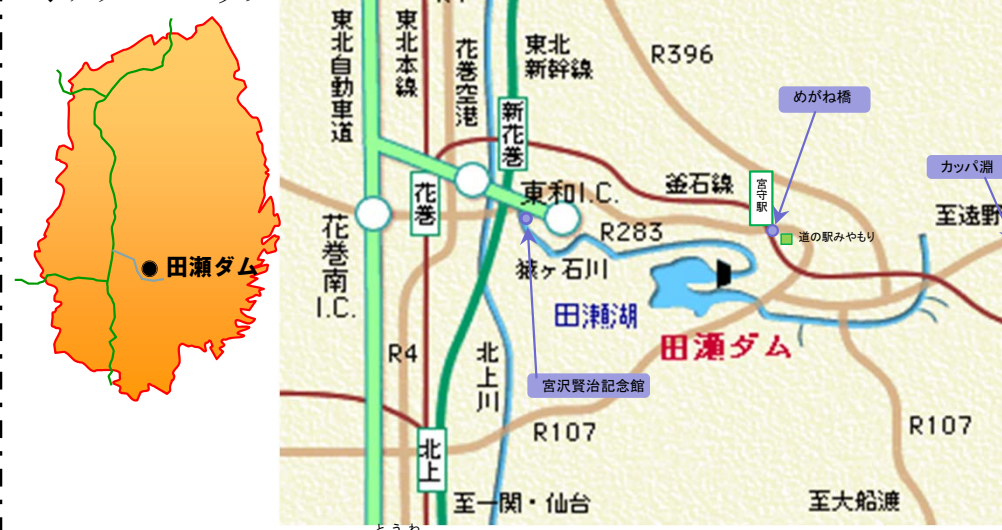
田瀬ダム

東北自動車道
東北本線
花巻空港
東北新幹線
R396
新花巻
めがね橋
カッパ淵
花巻
東和I.C.
釜石線
宮守駅
至遠野
花巻南I.C.
R283
道の駅みやもり
猿ヶ石川
田瀬湖
R4
田瀬ダム
北上川
宮沢賢治記念館
R107
北上
R107
至一関・仙台
至大船渡
とうわ